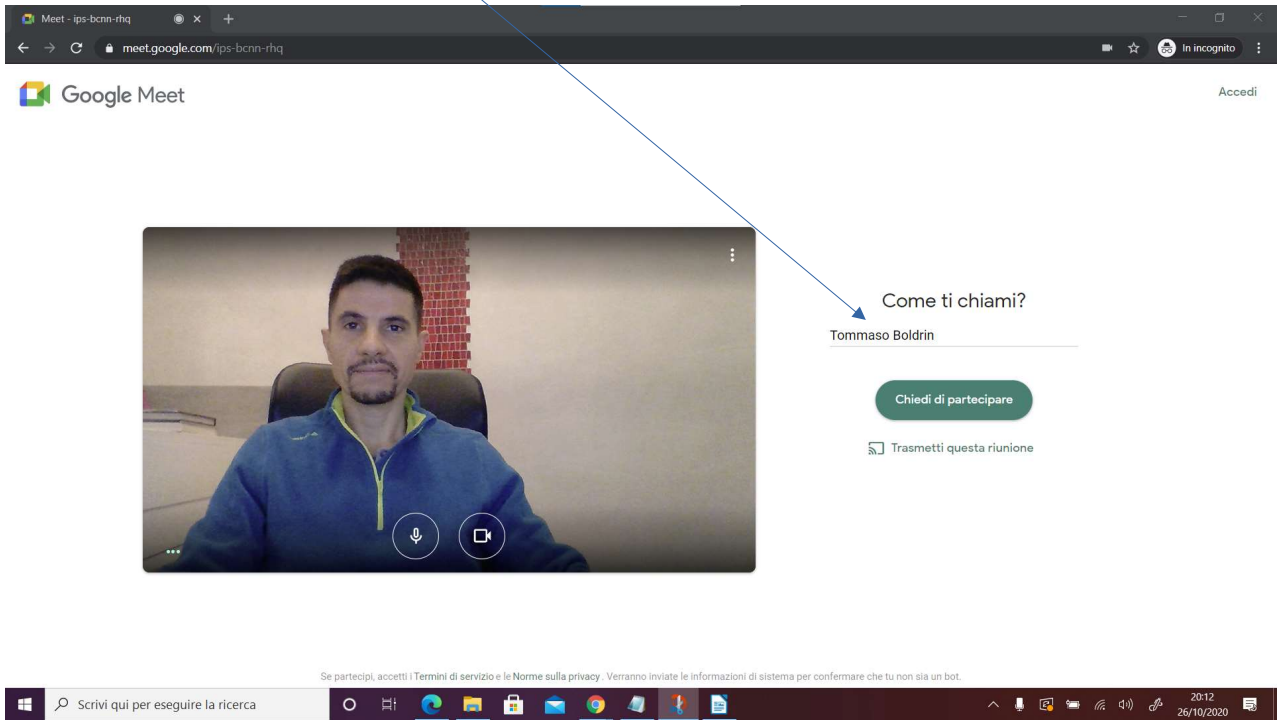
Meet - ips-bcnn-rhq
meet.google.com/ips-bcnn-rhq
In incognito

Google Meet

Accedi

Come ti chiami?

Tommaso Boldrin

Chiedi di partecipare

Trasmetti questa riunione

Se partecipi, accetti i Termini di servizio e le Norme sulla privacy. Verranno inviate le informazioni di sistema per confermare che tu non sia un bot.

Scrivi qui per eseguire la ricerca

20:12
26/10/2020